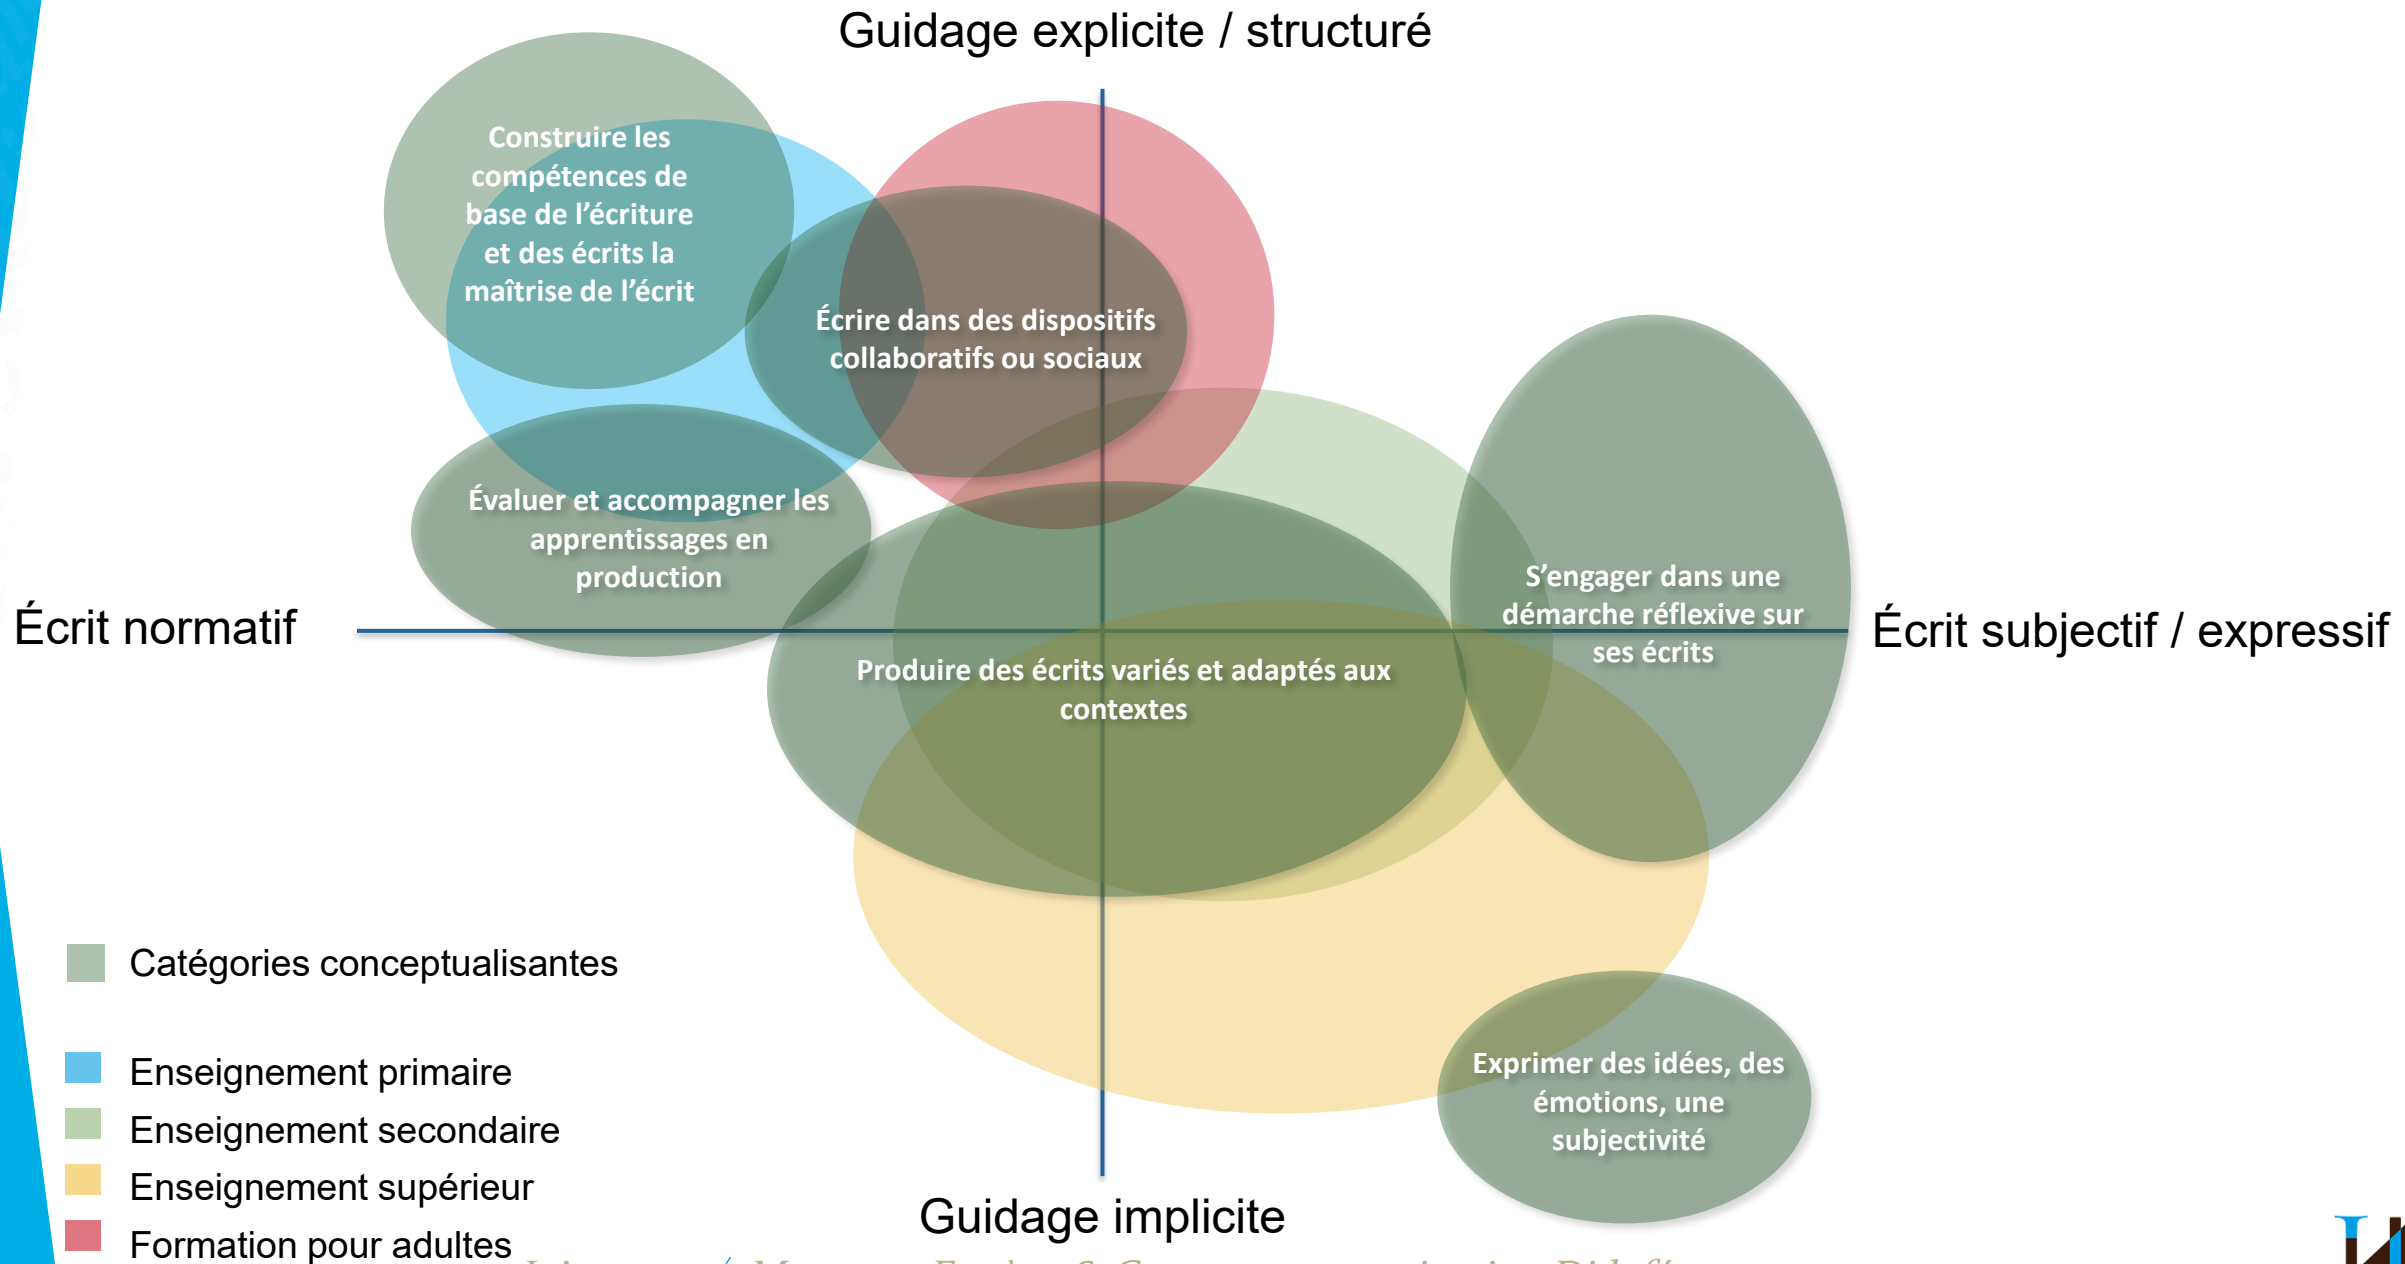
Guidage explicite / structuré

Construire les compétences de base de l'écriture et des écrits la maîtrise de l'écrit

Écrire dans des dispositifs collaboratifs ou sociaux

Évaluer et accompagner les apprentissages en production

Écrit normatif

S'engager dans une démarche réflexive sur ses écrits

Écrit subjectif / expressif

Produire des écrits variés et adaptés aux contextes

Exprimer des idées, des émotions, une subjectivité

Guidage implicite

Catégories conceptualisantes

Enseignement primaire

Enseignement secondaire

Enseignement supérieur

Formation pour adultes

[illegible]